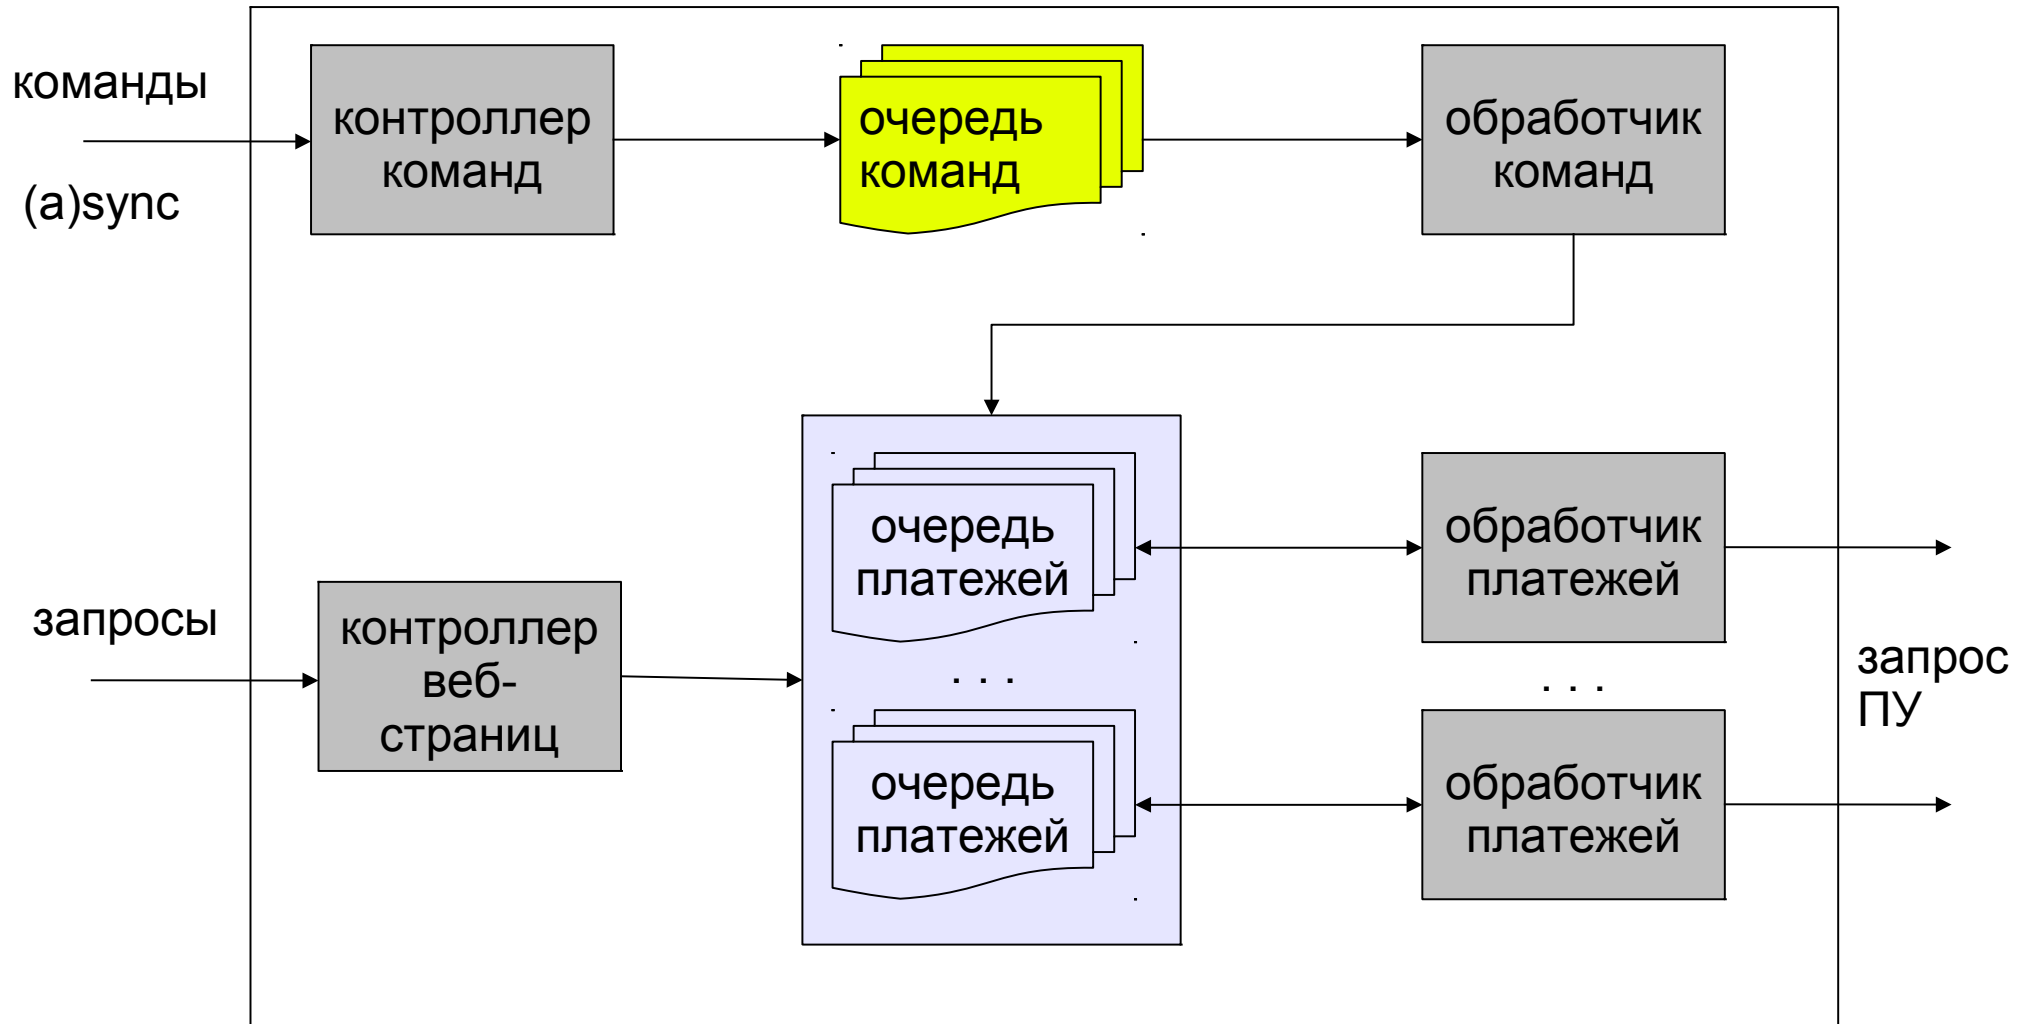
команды

(a)sync

контроллер команд

очередь команд

обработчик команд

очередь платежей

. . .

очередь платежей

обработчик платежей

. . .

обработчик платежей

запросы

контроллер веб-страниц

запрос ПУ